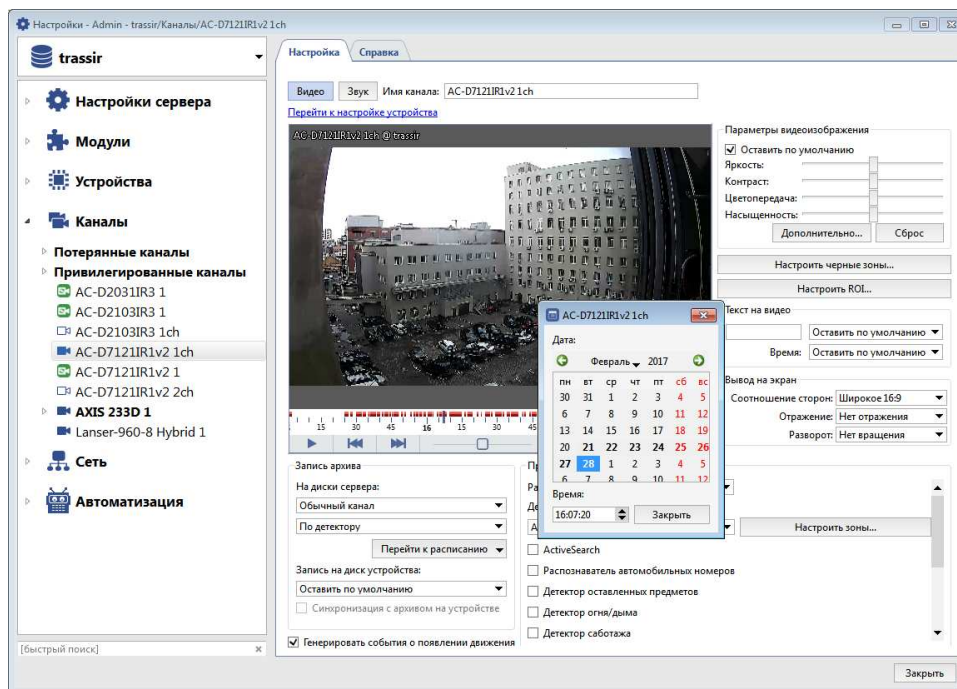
Настройки - Admin - trassir/Каналы/AC-D7121IR1v2 1ch

trassir

Настройки сервера
Модули
Устройства
Каналы
Потерянные каналы
Привилегированные каналы
AC-D2031IR3 1
AC-D2103IR3 1
AC-D2103IR3 1ch
AC-D7121IR1v2 1ch
AC-D7121IR1v2 1
AC-D7121IR1v2 2ch
AXIS 233D 1
Lanser-960-8 Hybrid 1
Сеть
Автоматизация

[быстрый поиск]

Настройка | Справка

Видео | Звук | Имя канала: AC-D7121IR1v2 1ch

Перейти к настройке устройства

AC-D7121IR1v2 1ch @ trassir

15 30 45 16 15 30

Параметры видеоизображения
Оставить по умолчанию
Яркость:
Контраст:
Цветопередача:
Насыщенность:
Дополнительно... | Сброс

Настроить черные зоны...
Настроить ROI...

Текст на видео
Оставить по умолчанию
Время: Оставить по умолчанию

Вывод на экран
Соотношение сторон: Широкое 16:9
Отражение: Нет отражения
Разворот: Нет вращения

AC-D7121IR1v2 1ch
Дата:
Февраль 2017

| пн | вт | ср | чт | пт | сб | вс |
|---|---|---|---|---|---|---|
| 30 | 31 | 1 | 2 | 3 | 4 | 5 |
| 6 | 7 | 8 | 9 | 10 | 11 | 12 |
| 13 | 14 | 15 | 16 | 17 | 18 | 19 |
| 20 | 21 | 22 | 23 | 24 | 25 | 26 |
| 27 | 28 | 1 | 2 | 3 | 4 | 5 |
| 6 | 7 | 8 | 9 | 10 | 11 | 12 |

Время:
16:07:20 | Закрыть

Запись архива
На диски сервера:
Обычный канал
По детектору
Перейти к расписанию
Запись на диск устройства:
Оставить по умолчанию
Синхронизация с архивом на устройстве
Генерировать события о появлении движения

Пр
Ра
Де
А
Настроить зоны...
ActiveSearch
Распознаватель автомобильных номеров
Детектор оставленных предметов
Детектор огня/дыма
Детектор саботажа

Закрыть